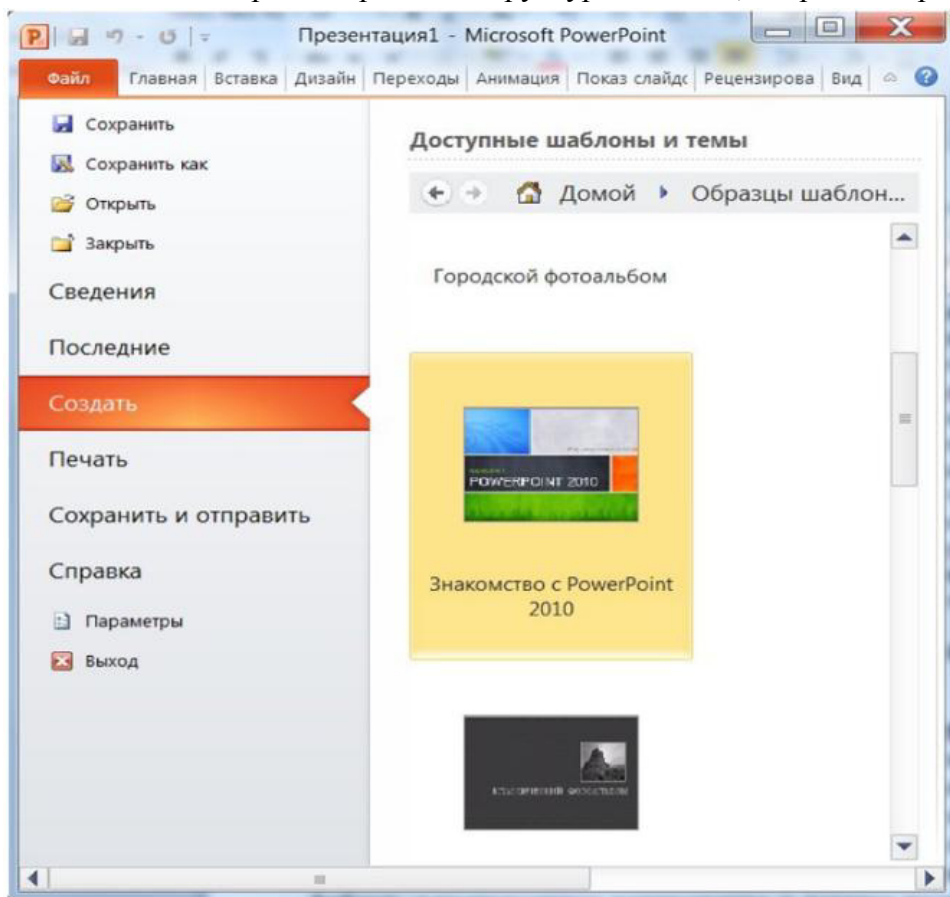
Презентация1 - Microsoft PowerPoint

Файл | Главная | Вставка | Дизайн | Переходы | Анимация | Показ слайдс | Рецензирова | Вид

Сохранить
Сохранить как
Открыть
Закрыть
Сведения
Последние
Создать
Печать
Сохранить и отправить
Справка
Параметры
Выход

Доступные шаблоны и темы

Домой ▸ Образцы шаблон...

Городской фотоальбом

POWERPOINT 2010

Знакомство с PowerPoint 2010

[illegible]